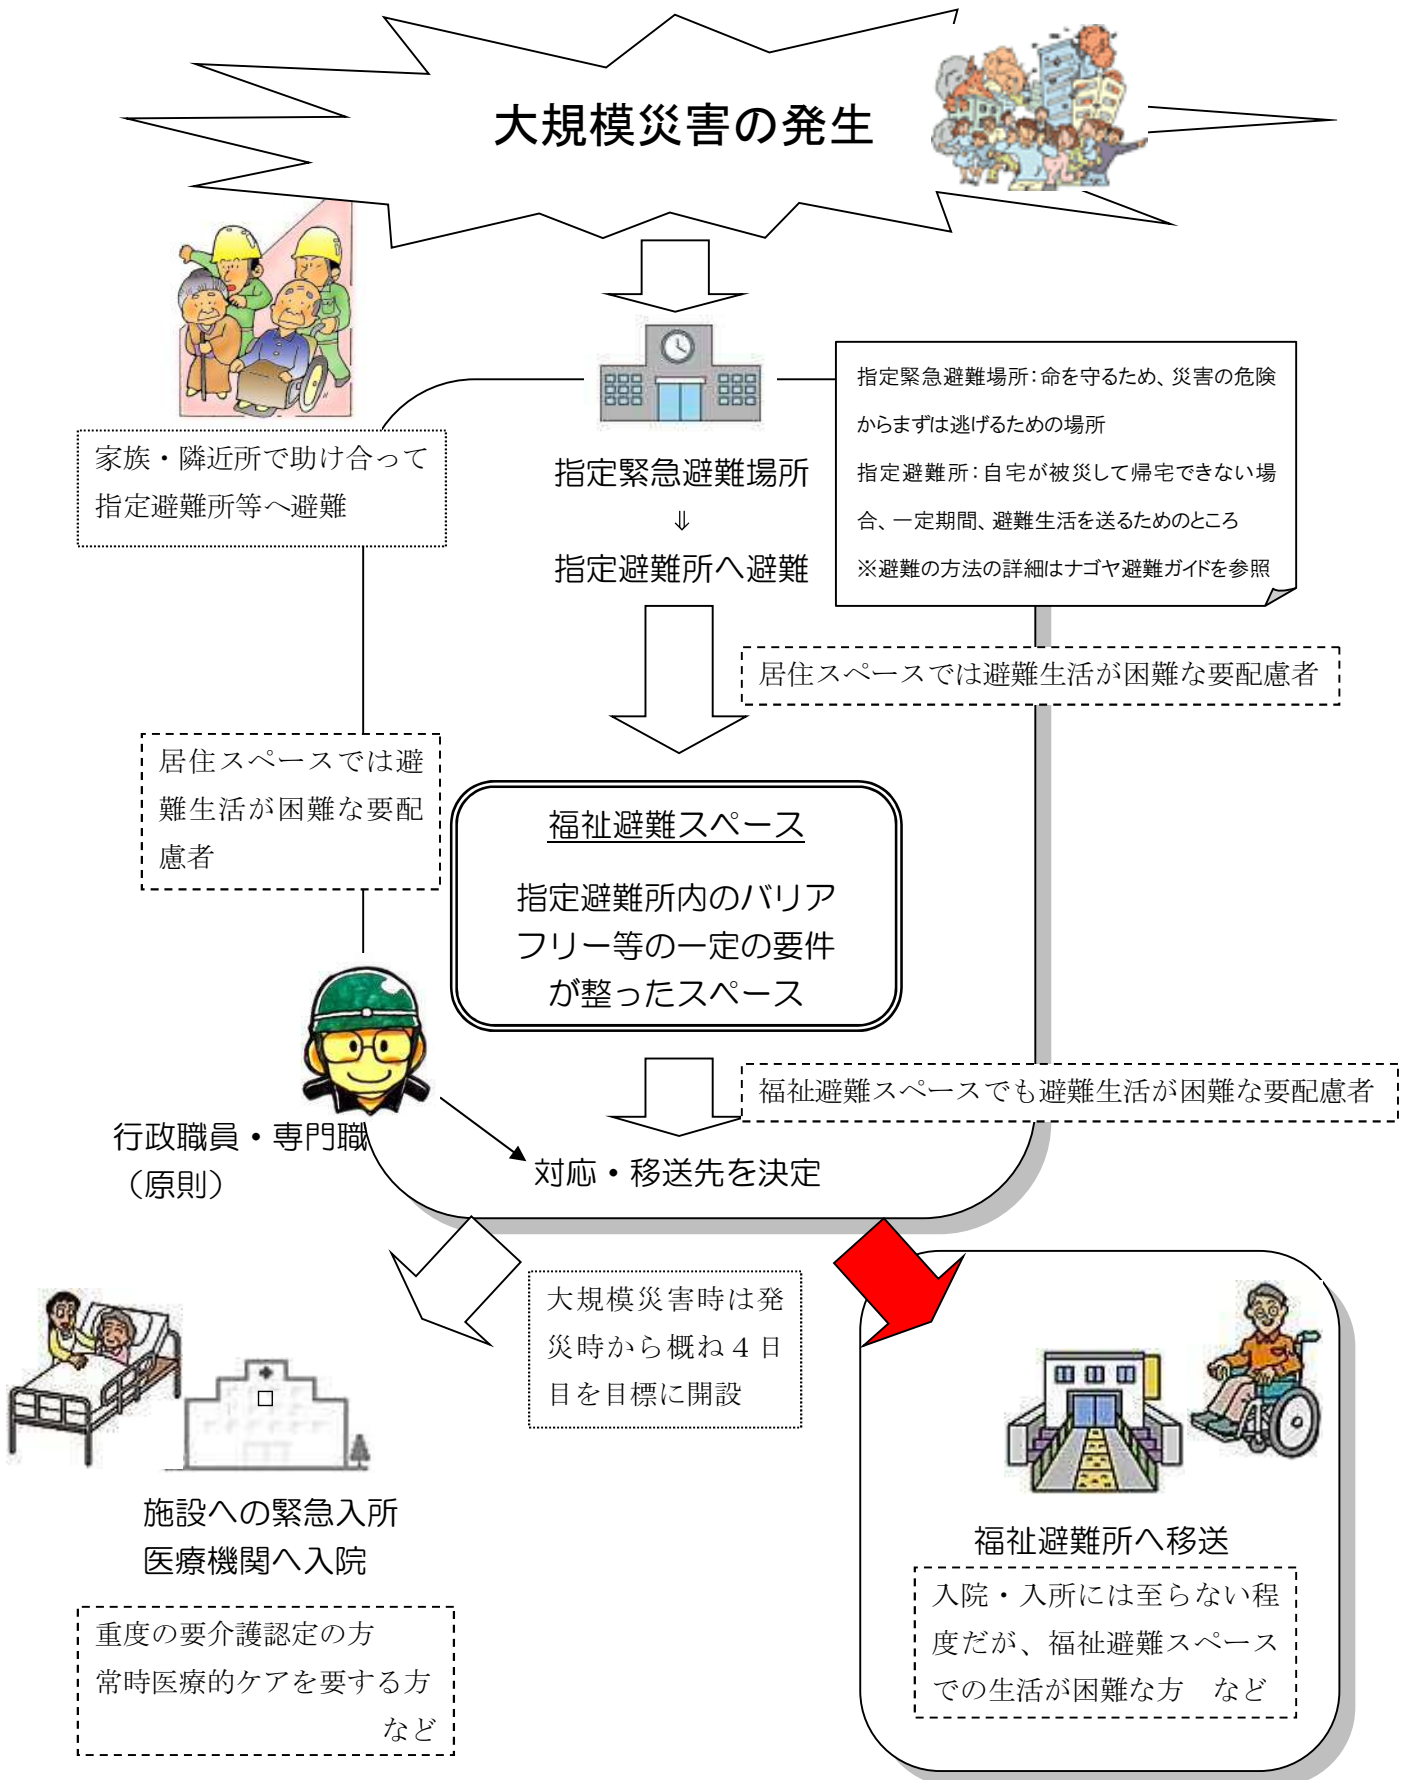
大規模災害の発生

家族・隣近所で助け合って指定避難所等へ避難

指定緊急避難場所
⇓
指定避難所へ避難

指定緊急避難場所：命を守るため、災害の危険からまずは逃げるための場所
指定避難所：自宅が被災して帰宅できない場合、一定期間、避難生活を送るためのところ
※避難の方法の詳細はナゴヤ避難ガイドを参照

居住スペースでは避難生活が困難な要配慮者

居住スペースでは避難生活が困難な要配慮者

福祉避難スペース

指定避難所内のバリアフリー等の一定の要件が整ったスペース

福祉避難スペースでも避難生活が困難な要配慮者

行政職員・専門職（原則）

対応・移送先を決定

大規模災害時は発災時から概ね４日目を目標に開設

施設への緊急入所
医療機関へ入院

重度の要介護認定の方
常時医療的ケアを要する方
など

福祉避難所へ移送

入院・入所には至らない程度だが、福祉避難スペースでの生活が困難な方　など